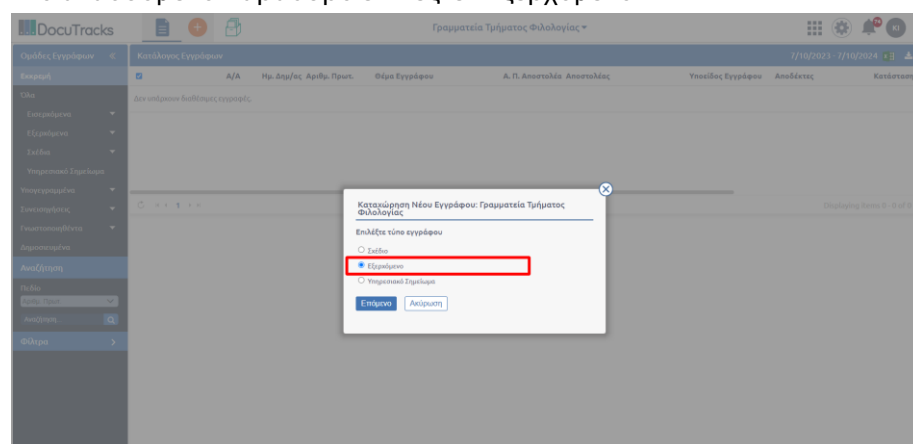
DocuTracks

Γραμματεία Τμήματος Φιλολογίας

Ομάδες Εγγράφων

Εκκρεμή

Όλα

Εισερχόμενα

Εξερχόμενα

Σχέδια

Υπηρεσιακό Σημείωμα

Υπογεγραμμένα

Συνυπογραφές

Γνωστοποιηθέντα

Δημοσιευμένα

Αναζήτηση

Πεδίο

Αριθμ. Πρωτ.

Αναζήτηση...

Φίλτρα

Κατάλογος Εγγράφων

7/10/2023 - 7/10/2024

| | Α/Α | Ημ. Δημ/ας | Αριθμ. Πρωτ. | Θέμα Εγγράφου | Α. Π. Αποστολέα | Αποστολέας | Υποείδος Εγγράφου | Αποδέκτες | Κατάστασ |
|---|---|---|---|---|---|---|---|---|---|

Δεν υπάρχουν διαθέσιμες εγγραφές.

Displaying items 0 - 0 of 0

Καταχώρηση Νέου Εγγράφου: Γραμματεία Τμήματος Φιλολογίας

Επιλέξτε τύπο εγγράφου

Σχέδιο

Εξερχόμενο

Υπηρεσιακό Σημείωμα

Επόμενο

Ακύρωση